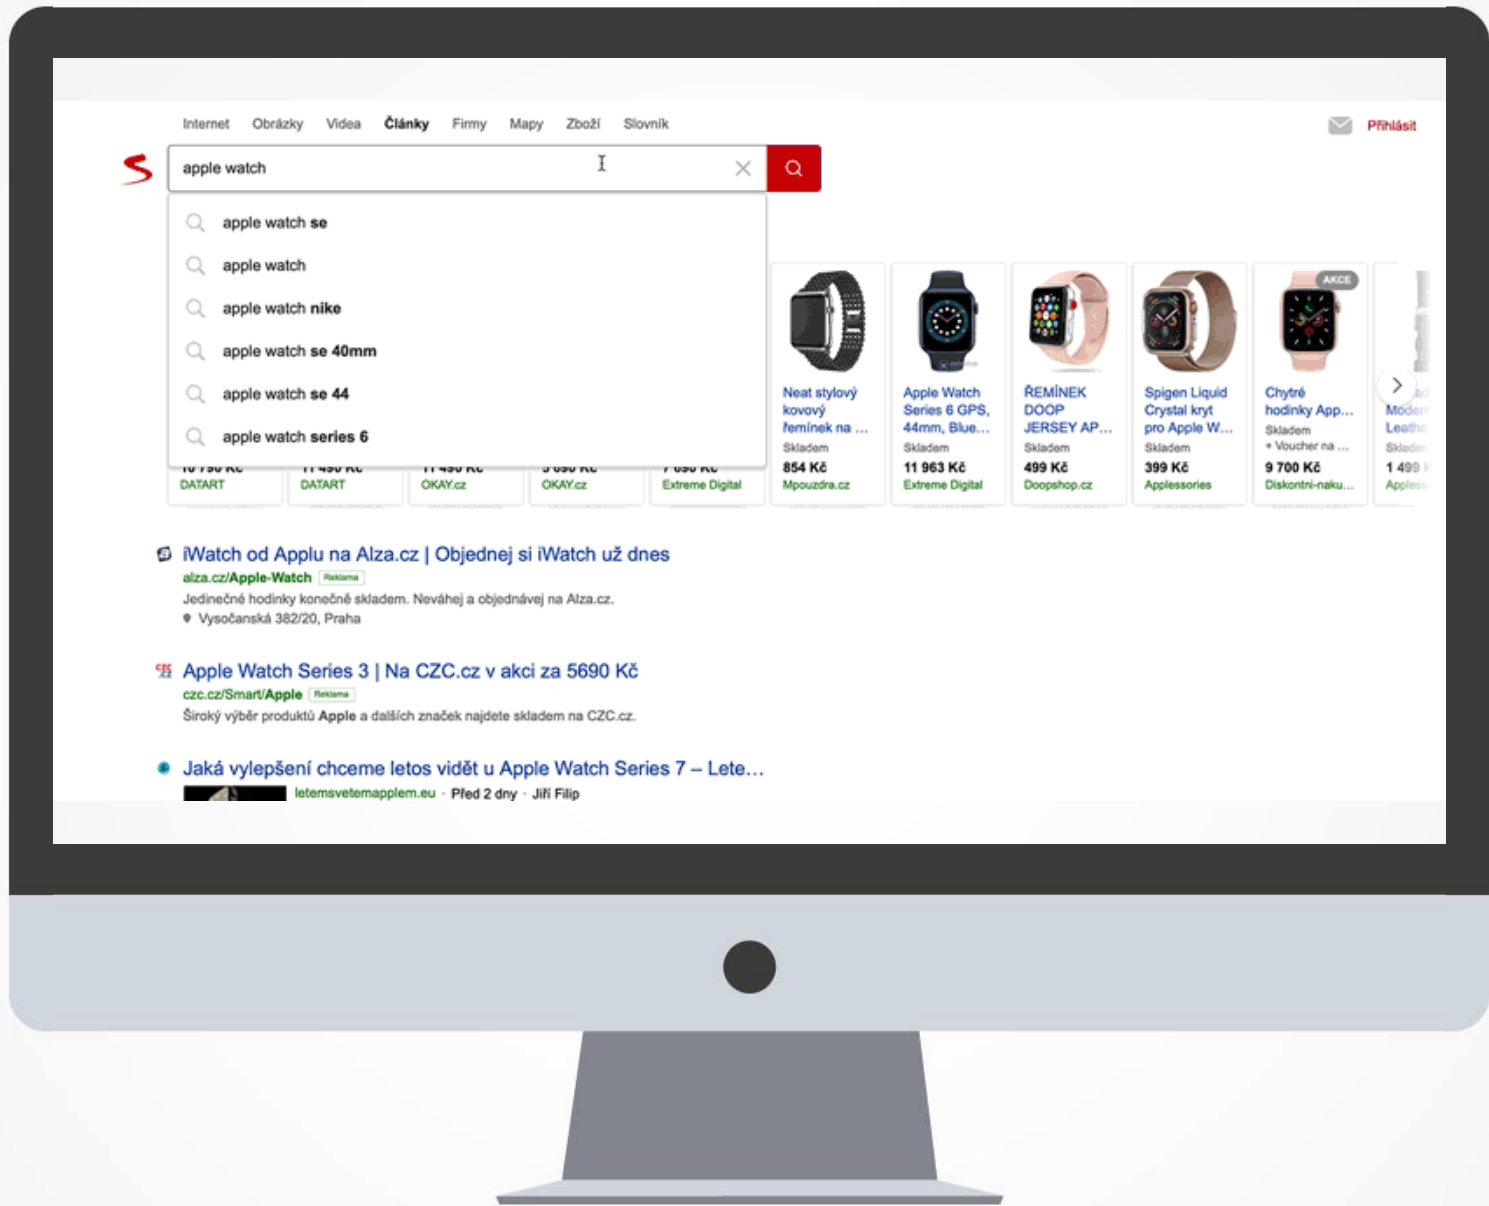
Internet Obrázky Videa Články Firmy Mapy Zboží Slovník

Přihlásit

apple watch

apple watch se
apple watch
apple watch nike
apple watch se 40mm
apple watch se 44
apple watch series 6

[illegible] DATART
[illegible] DATART
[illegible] OKAY.cz
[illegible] OKAY.cz
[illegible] Extreme Digital

Neat stylový kovový řemínek na ...
Skladem
854 Kč
Mpouzdra.cz

Apple Watch Series 6 GPS, 44mm, Blue...
Skladem
11 963 Kč
Extreme Digital

ŘEMÍNEK DOOP JERSEY AP...
Skladem
499 Kč
Doopshop.cz

Spigen Liquid Crystal kryt pro Apple W...
Skladem
399 Kč
Applessories

AKCE
Chytré hodinky App...
Skladem
+ Voucher na ...
9 700 Kč
Diskontní-naku...

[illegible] Moder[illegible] Leathe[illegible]
Skladem
1 499 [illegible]
Apples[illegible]

iWatch od Applu na Alza.cz | Objednej si iWatch už dnes
alza.cz/Apple-Watch Reklama
Jedinečné hodinky konečně skladem. Neváhej a objednávej na Alza.cz.
Vysočanská 382/20, Praha

Apple Watch Series 3 | Na CZC.cz v akci za 5690 Kč
czc.cz/Smart/Apple Reklama
Široký výběr produktů Apple a dalších značek najdete skladem na CZC.cz.

Jaká vylepšení chceme letos vidět u Apple Watch Series 7 – Lete...
letemsvetemapplem.eu · Před 2 dny · Jiří Filip